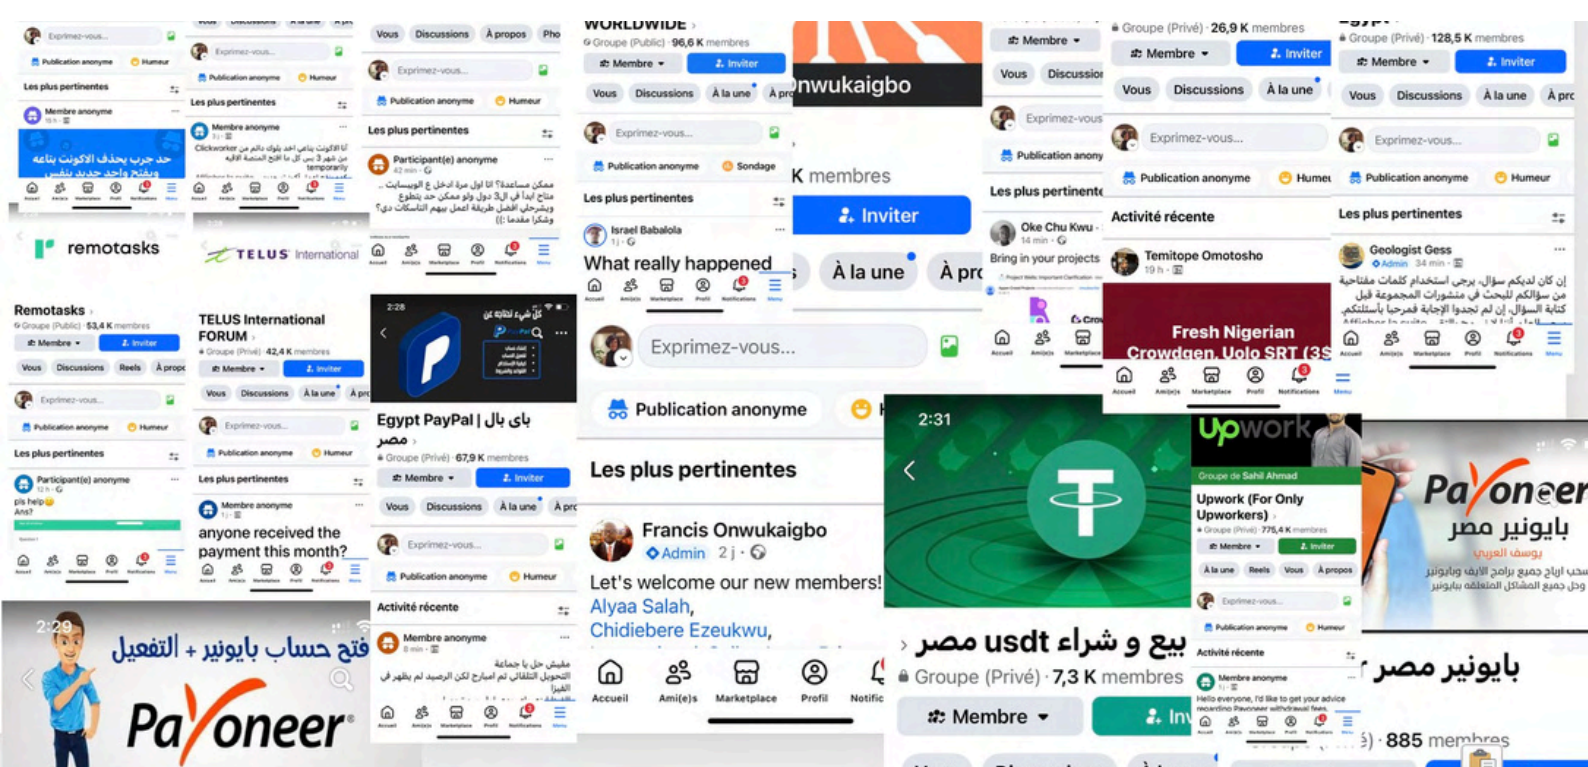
Exprimez-vous...
Publication anonyme
Humeur
Les plus pertinentes
Membre anonyme
حد جرب يحذف الاكونت بتاعه ويفتح واحد جديد نفس
Accueil Ami(e)s Marketplace Profil Notifications Menu

Vous Discussions À propos
Exprimez-vous...
Publication anonyme
Humeur
Les plus pertinentes
Membre anonyme
Clickworker
temporarily

Vous Discussions À propos Pho
Exprimez-vous...
Publication anonyme
Humeur
Les plus pertinentes
Participant(e) anonyme
42 min
ممكن مساعدة؟! انا اول مرة ادخل ع اليوسبايت
وشكرا مقدما

WORLDWIDE
Groupe (Public) · 96,6 K membres
Membre
Inviter
Vous Discussions À la une À pro
Exprimez-vous...
Publication anonyme
Sondage
Les plus pertinentes
Israel Babalola
1 j
What really happened

nwukaigbo
K membres
Inviter
À la une
À pro

Membre
Vous Discussion
Exprimez-vous
Publication anony
Les plus pertinente
Oke Chu Kwu
14 min
Bring in your projects

Groupe (Privé) · 26,9 K membres
Membre
Inviter
Vous Discussions À la une
Exprimez-vous...
Publication anonyme
Humeur
Activité récente
Temitope Omotosho
19 h
Fresh Nigerian Crowdgen, Uolo SRT (3S

Groupe (Privé) · 128,5 K membres
Membre
Inviter
Vous Discussions À la une À pro
Exprimez-vous...
Publication anonyme
Humeur
Les plus pertinentes
Geologist Gess
Admin 34 min
إن كان لديكم سؤال، يرجى استخدام كلمات مفتاحية

remotasks
Remotasks
Groupe (Public) · 53,4 K membres
Membre
Inviter
Vous Discussions Reels À propo
Exprimez-vous...
Publication anonyme
Humeur
Les plus pertinentes
Participant(e) anonyme
pls help
Ans?

TELUS International
TELUS International FORUM
Groupe (Privé) · 42,4 K membres
Membre
Inviter
Vous Discussions À la une À pro
Exprimez-vous...
Publication anonyme
Humeur
Les plus pertinentes
Membre anonyme
anyone received the payment this month?

2:28
Egypt PayPal | باي بال مصر
Groupe (Privé) · 67,9 K membres
Membre
Inviter
Vous Discussions À la une À pro
Exprimez-vous...
Publication anonyme
Humeur
Activité récente
Membre anonyme
8 min

Exprimez-vous...
Publication anonyme
Les plus pertinentes
Francis Onwukaigbo
Admin 2 j
Let's welcome our new members!
Alyaa Salah,
Chidiebere Ezeukwu,
Accueil Ami(e)s Marketplace Profil Notific

2:31
بيع و شراء usdt مصر
Groupe (Privé) · 7,3 K membres
Membre
In

Upwork
Groupe de Sahil Ahmad
Upwork (For Only Upworkers)
Groupe (Privé) · 775,4 K membres
Membre
Inviter
À la une Reels Vous À propos
Exprimez-vous...
Publication anonyme
Humeur
Activité récente
Membre anonyme
Hello everyone, I'd like to get your advice regarding Payoneer withdrawal fees

Payoneer
بايونير مصر
يوسف العربي
بايونير مصر
885 membres

2:29
فتح حساب بايونير + التفعيل
Payoneer